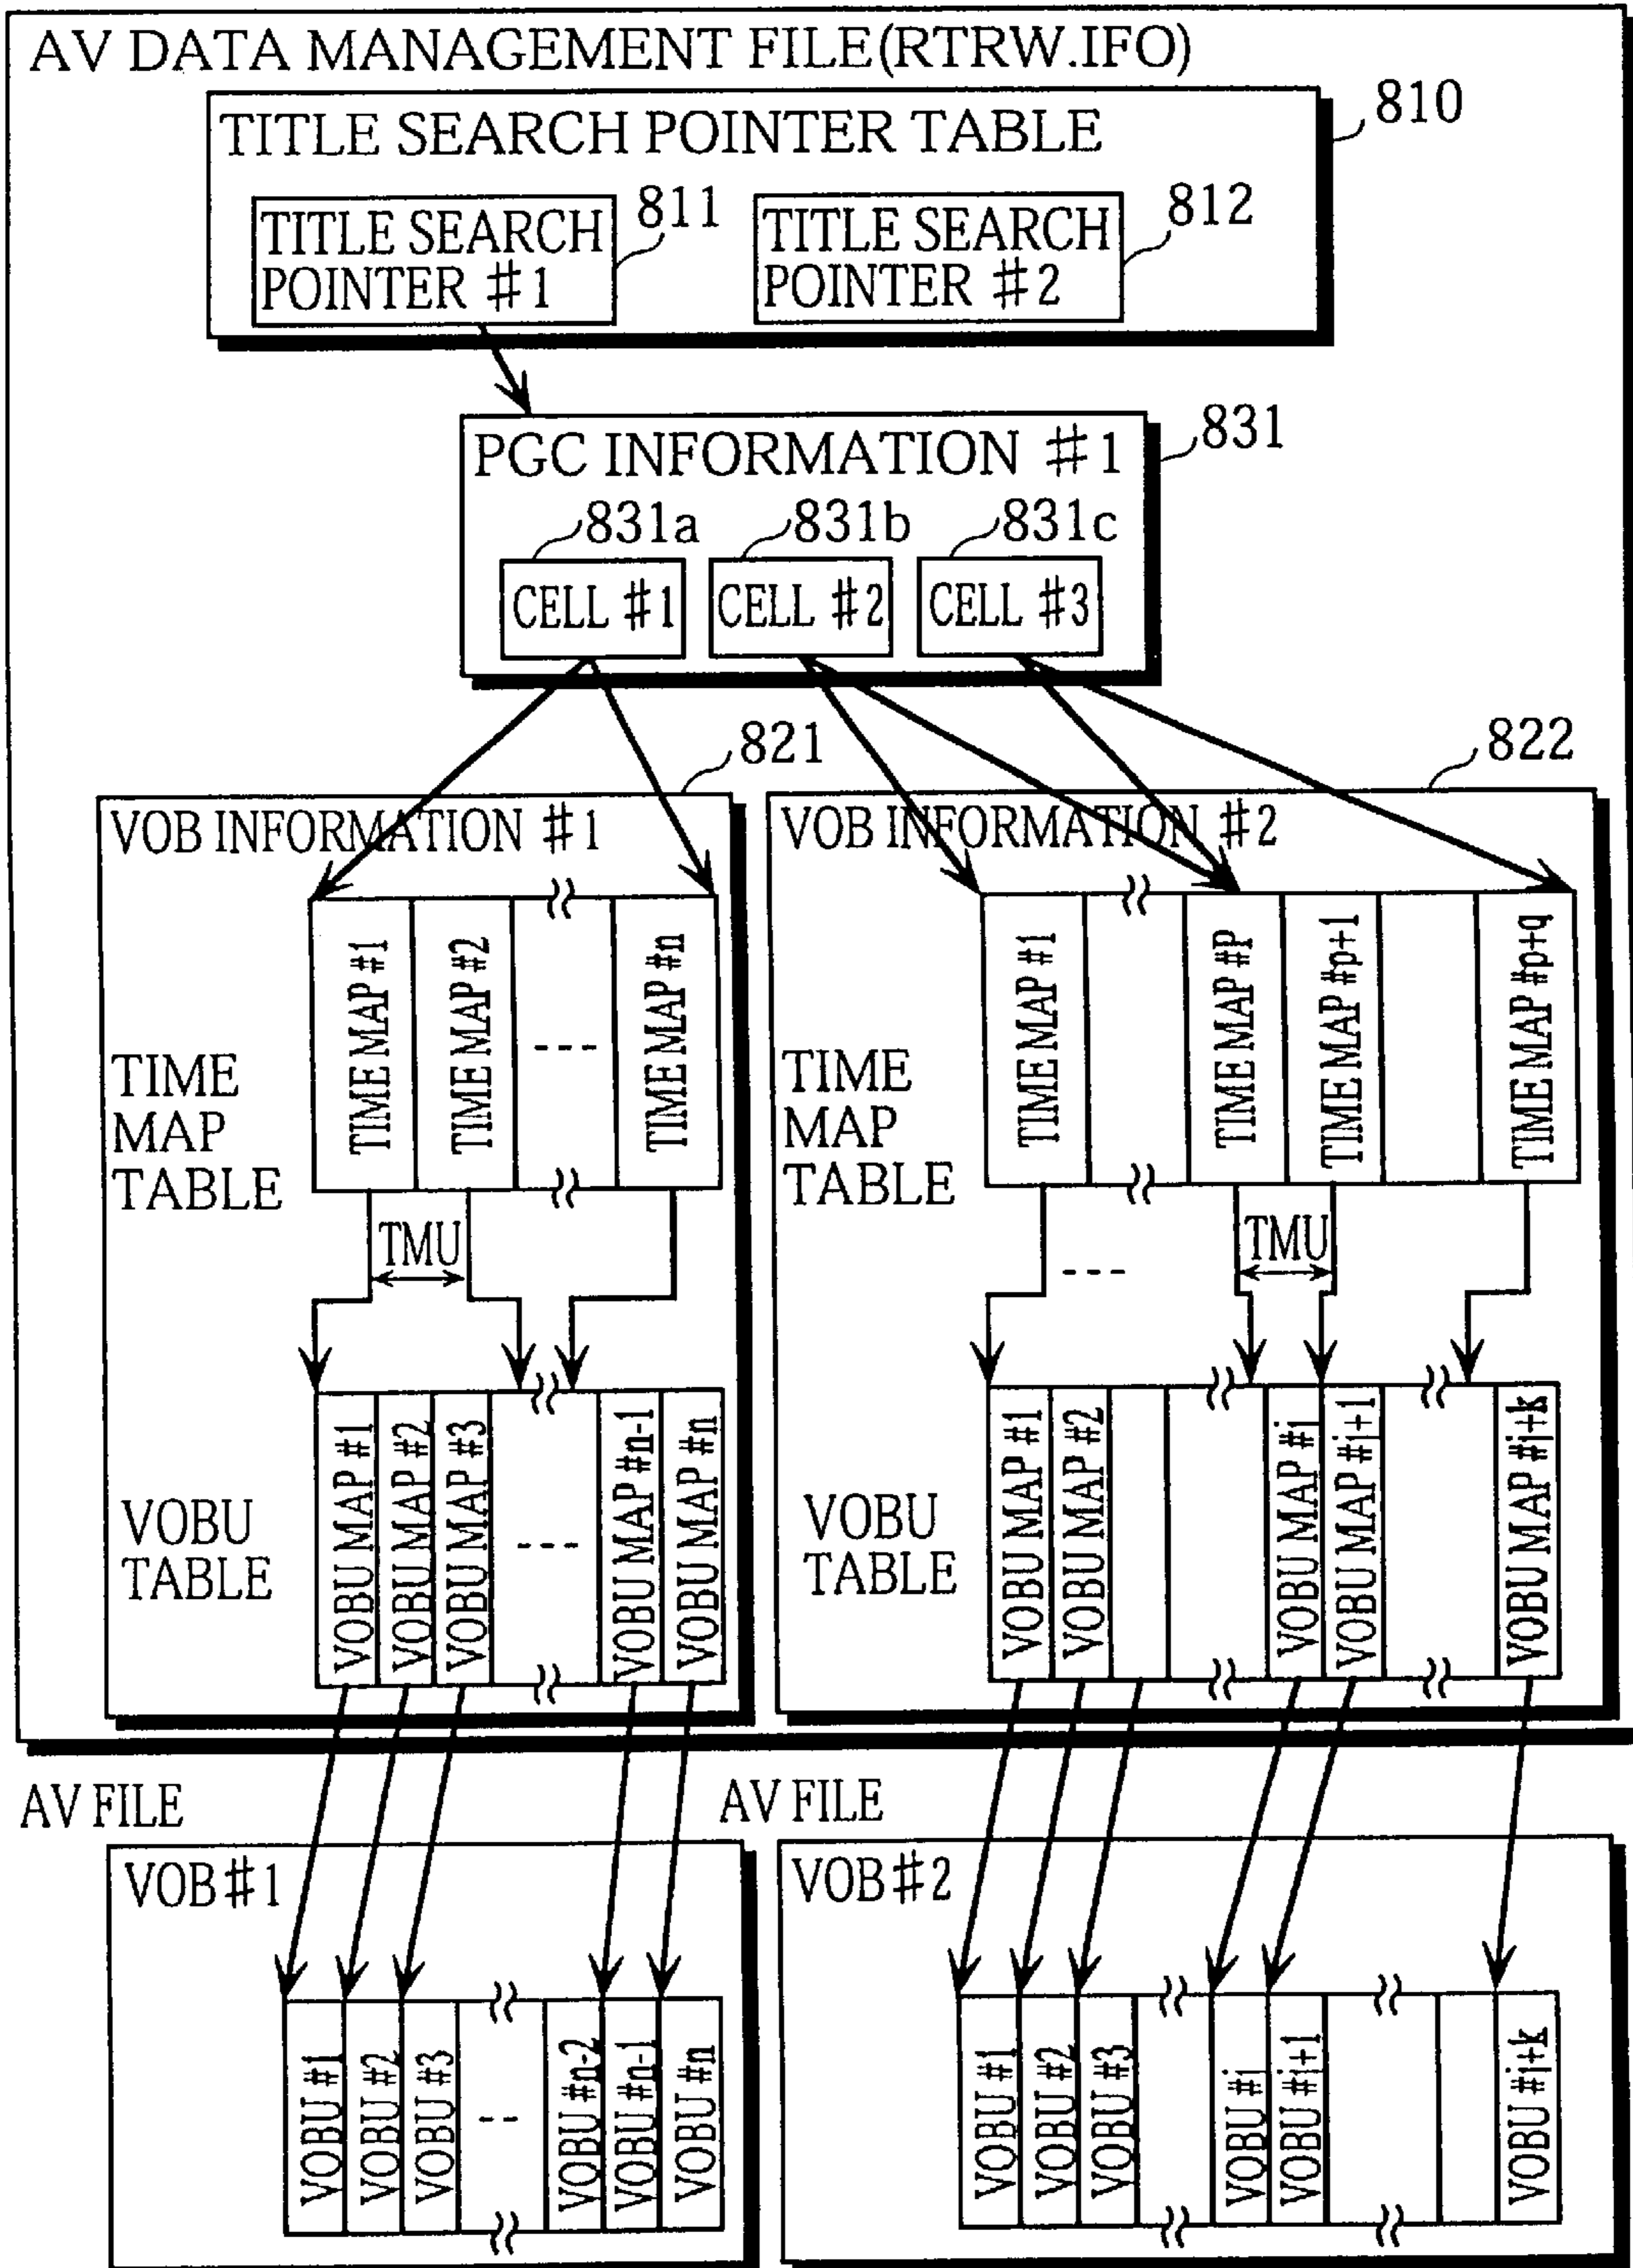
AV DATA MANAGEMENT FILE(RTRW.IFO)

TITLE SEARCH POINTER TABLE 810

TITLE SEARCH POINTER #1 811

TITLE SEARCH POINTER #2 812

PGC INFORMATION #1 831

831a 831b 831c

CELL #1 CELL #2 CELL #3

821

VOB INFORMATION #1

TIME MAP TABLE

TIME MAP #1 TIME MAP #2 --- TIME MAP #n

TMU

VOBU TABLE

VOBU MAP #1 VOBU MAP #2 VOBU MAP #3 --- VOBU MAP #n-1 VOBU MAP #n

822

VOB INFORMATION #2

TIME MAP TABLE

TIME MAP #1 TIME MAP #P TIME MAP #p+1 TIME MAP #p+q

---

TMU

VOBU TABLE

VOBU MAP #1 VOBU MAP #2 VOBU MAP #i VOBU MAP #i+1 VOBU MAP #i+k

AV FILE

VOB#1

VOBU #1 VOBU #2 VOBU #3 -- VOBU #n-2 VOBU #n-1 VOBU #n

AV FILE

VOB#2

VOBU #1 VOBU #2 VOBU #3 VOBU #i VOBU #i+1 VOBU #i+k